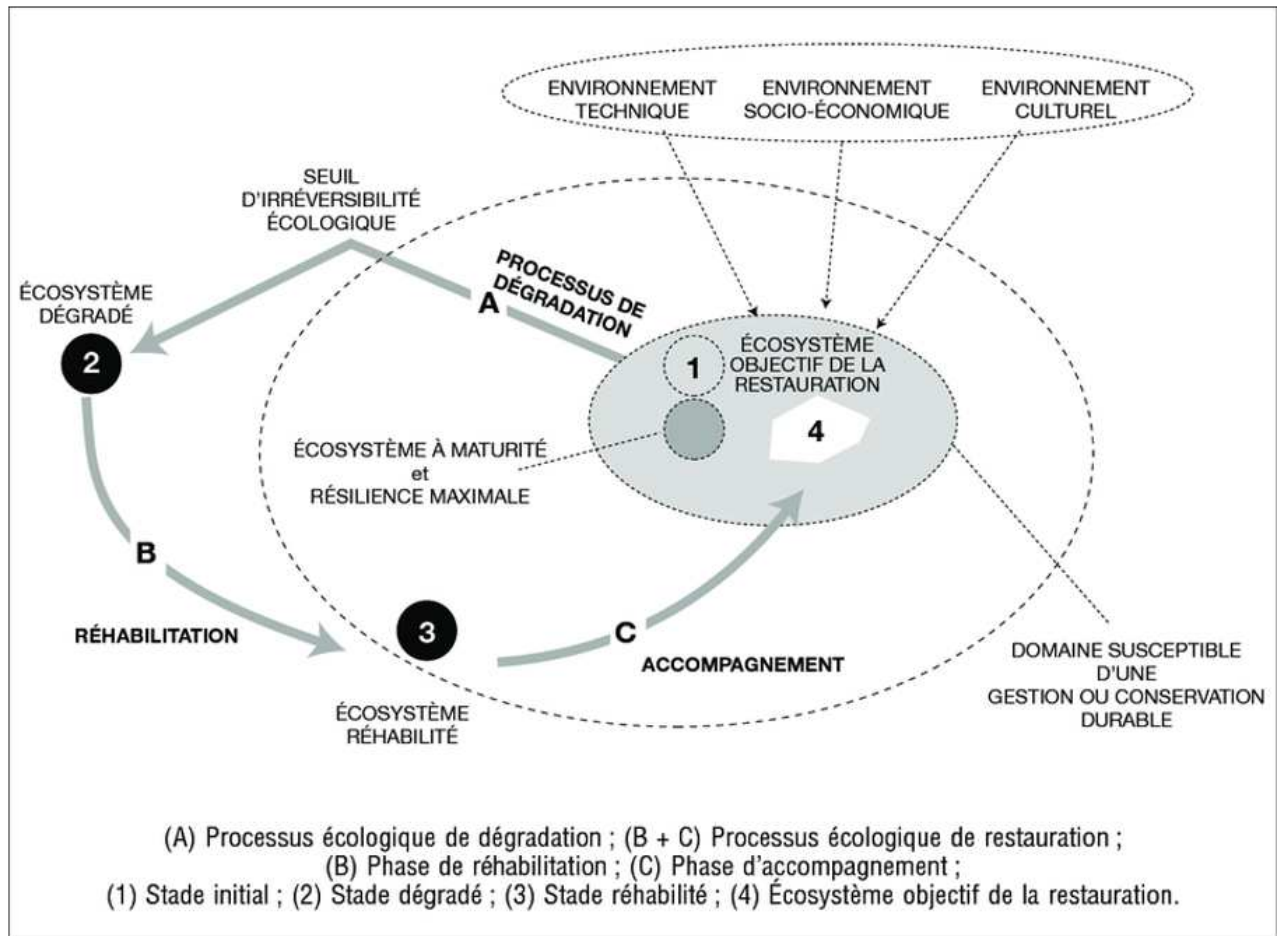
ENVIRONNEMENT TECHNIQUE

ENVIRONNEMENT SOCIO-ÉCONOMIQUE

ENVIRONNEMENT CULTUREL

SEUIL D'IRRÉVERSIBILITÉ ÉCOLOGIQUE

ÉCOSYSTÈME DÉGRADÉ

2

A

PROCESSUS DE DÉGRADATION

ÉCOSYSTÈME OBJECTIF DE LA RESTAURATION

1

4

ÉCOSYSTÈME À MATURITÉ et RÉSILIENCE MAXIMALE

B

RÉHABILITATION

3

C

ACCOMPAGNEMENT

ÉCOSYSTÈME RÉHABILITÉ

DOMAINE SUSCEPTIBLE D'UNE GESTION OU CONSERVATION DURABLE

(A) Processus écologique de dégradation ; (B + C) Processus écologique de restauration ; (B) Phase de réhabilitation ; (C) Phase d'accompagnement ; (1) Stade initial ; (2) Stade dégradé ; (3) Stade réhabilité ; (4) Écosystème objectif de la restauration.